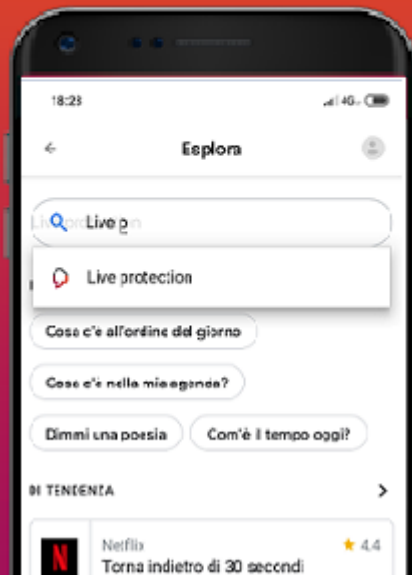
18:23

4G

Esplora

Live p

Live protection

Cosa c'è all'ordine del giorno

Cosa c'è nella mia agenda?

Dimmi una poesia

Com'è il tempo oggi?

DI TENDENZA

Netflix

4.4

Torna indietro di 30 secondi